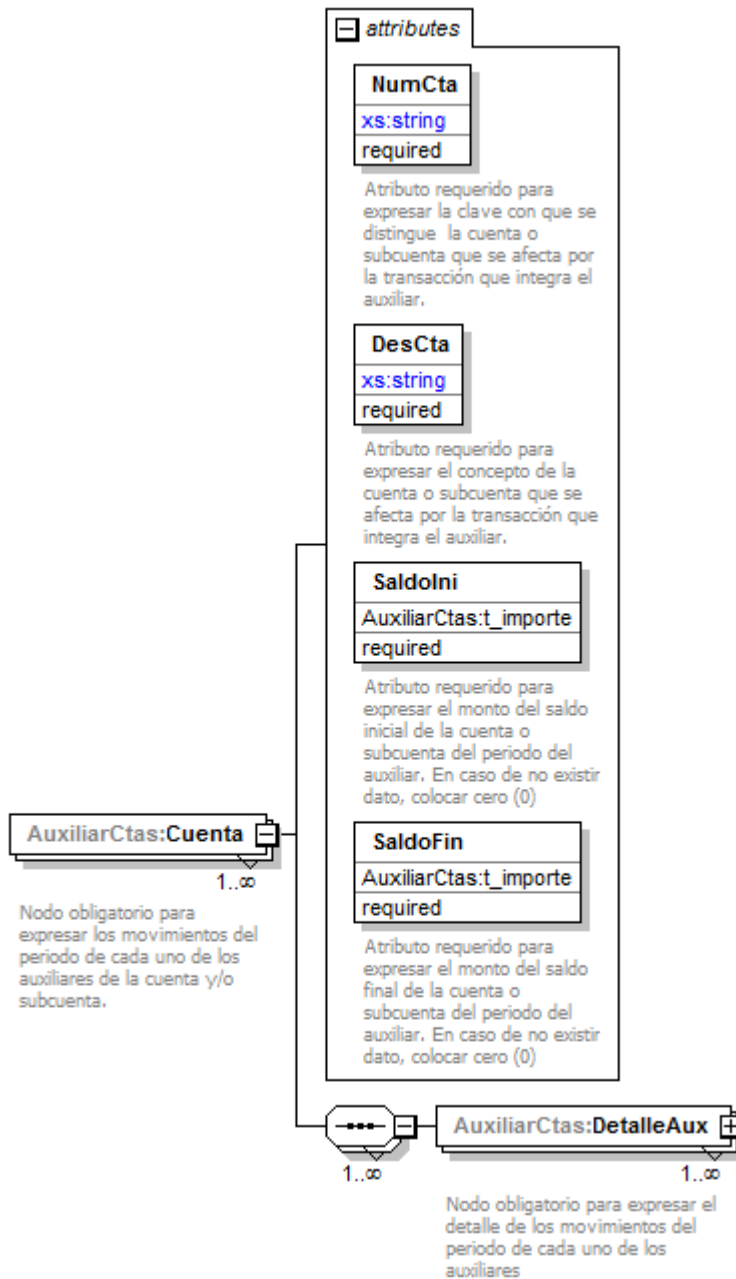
attributes

NumCta
xs:string
required

Atributo requerido para expresar la clave con que se distingue la cuenta o subcuenta que se afecta por la transacción que integra el auxiliar.

DesCta
xs:string
required

Atributo requerido para expresar el concepto de la cuenta o subcuenta que se afecta por la transacción que integra el auxiliar.

SaldoIni
AuxiliarCtas:t_importe
required

Atributo requerido para expresar el monto del saldo inicial de la cuenta o subcuenta del periodo del auxiliar. En caso de no existir dato, colocar cero (0)

AuxiliarCtas:Cuenta
1..∞

Nodo obligatorio para expresar los movimientos del periodo de cada uno de los auxiliares de la cuenta y/o subcuenta.

SaldoFin
AuxiliarCtas:t_importe
required

Atributo requerido para expresar el monto del saldo final de la cuenta o subcuenta del periodo del auxiliar. En caso de no existir dato, colocar cero (0)

1..∞

AuxiliarCtas:DetalleAux
1..∞

Nodo obligatorio para expresar el detalle de los movimientos del periodo de cada uno de los auxiliares